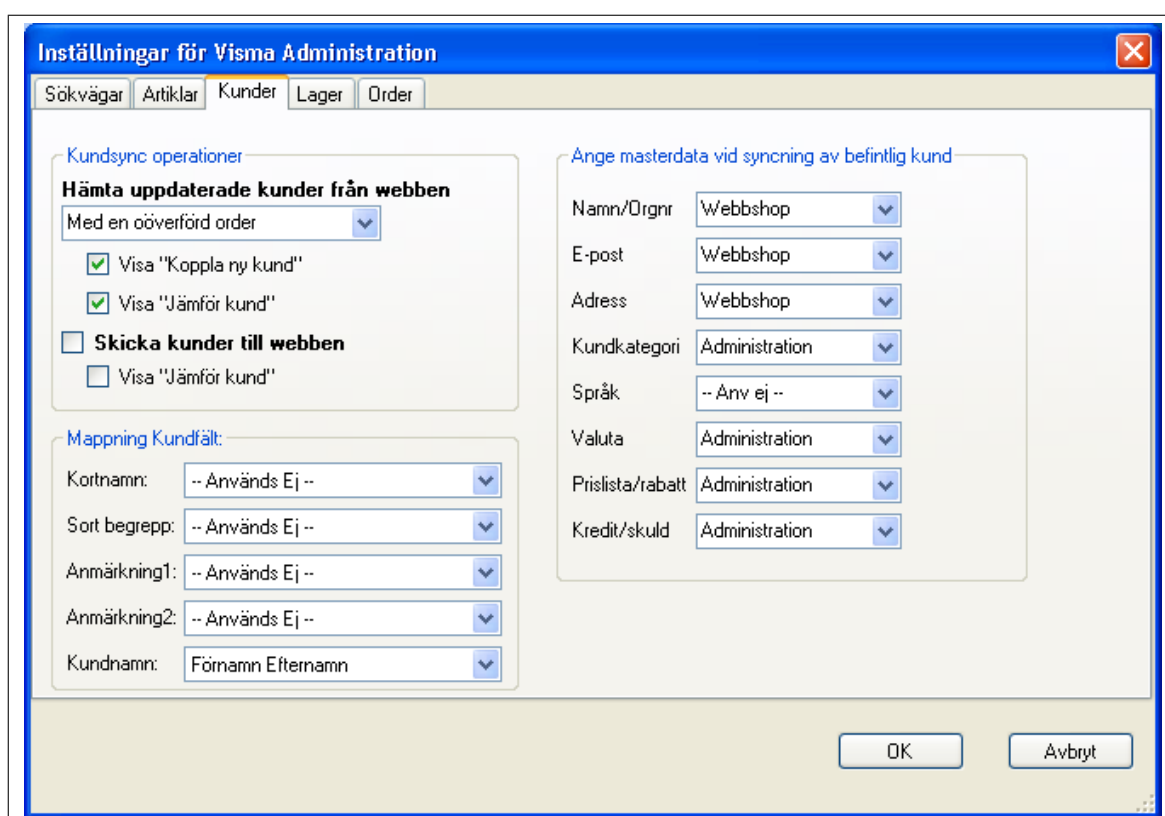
Inställningar för Visma Administration

Sökvägar | Artiklar | Kunder | Lager | Order

Kundsync operationer

Hämta uppdaterade kunder från webben

Med en oöverförd order

Visa "Koppla ny kund"

Visa "Jämför kund"

Skicka kunder till webben

Visa "Jämför kund"

Mappning Kundfält:

Kortnamn: -- Används Ej --

Sort begrepp: -- Används Ej --

Anmärkning1: -- Används Ej --

Anmärkning2: -- Används Ej --

Kundnamn: Förnamn Efternamn

Ange masterdata vid syncning av befintlig kund

Namn/Orgnr Webbshop

E-post Webbshop

Adress Webbshop

Kundkategori Administration

Språk -- Anv ej --

Valuta Administration

Prislista/rabatt Administration

Kredit/skuld Administration

OK

Avbryt